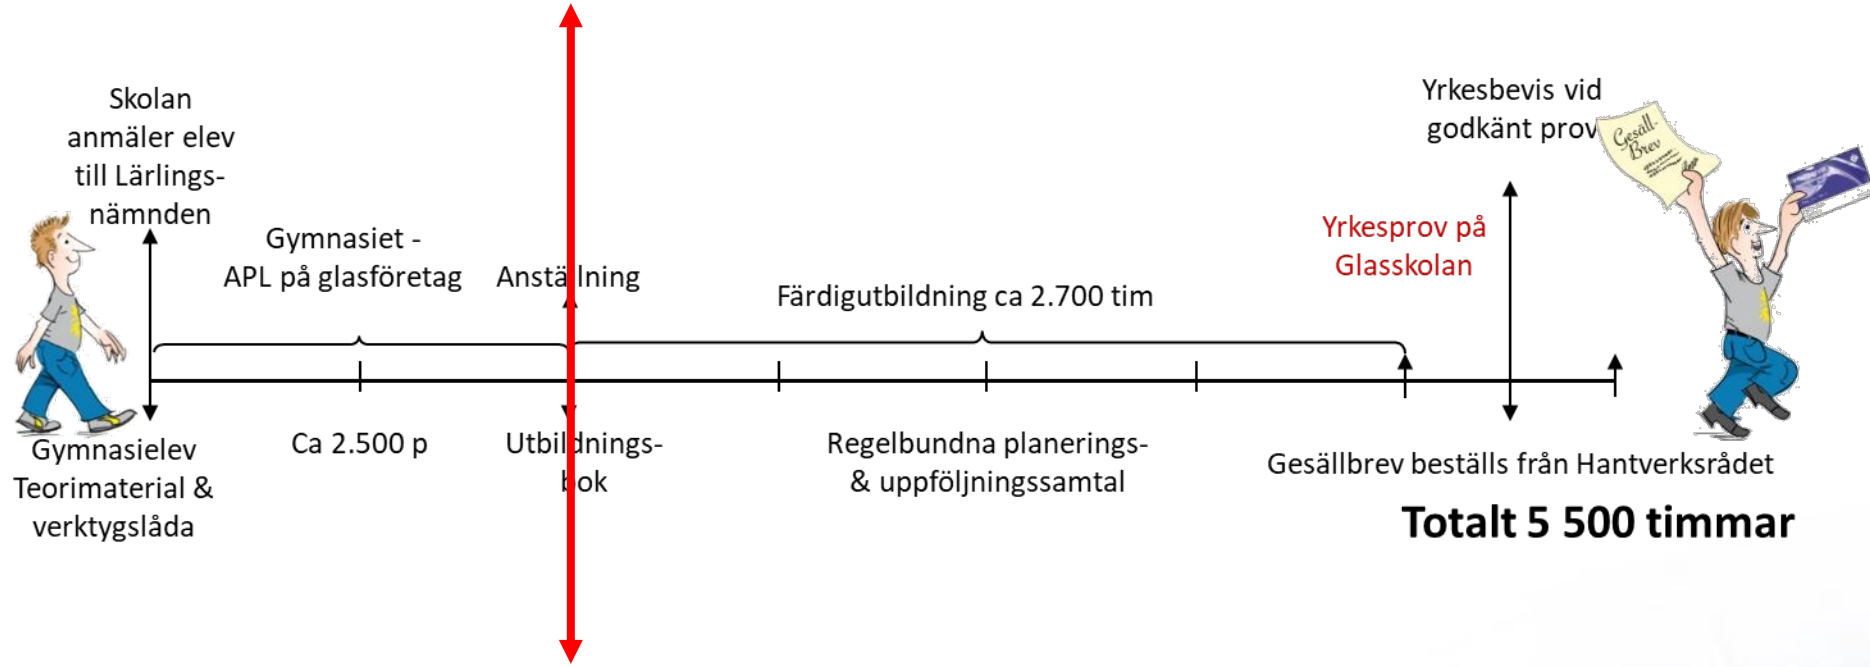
Skolan anmäler elev till Lärlingsnämnden

Gymnasiet - APL på glasföretag

Anställning

Färdigutbildning ca 2.700 tim

Yrkesprov på Glasskolan

Yrkesbevis vid godkänt prov

Gesäll-Brev

Gymnasielev Teorimaterial & verktygslåda

Ca 2.500 p

Utbildningsbok

Regelbundna planerings- & uppföljningssamtal

Gesällbrev beställs från Hantverksrådet

Totalt 5 500 timmar